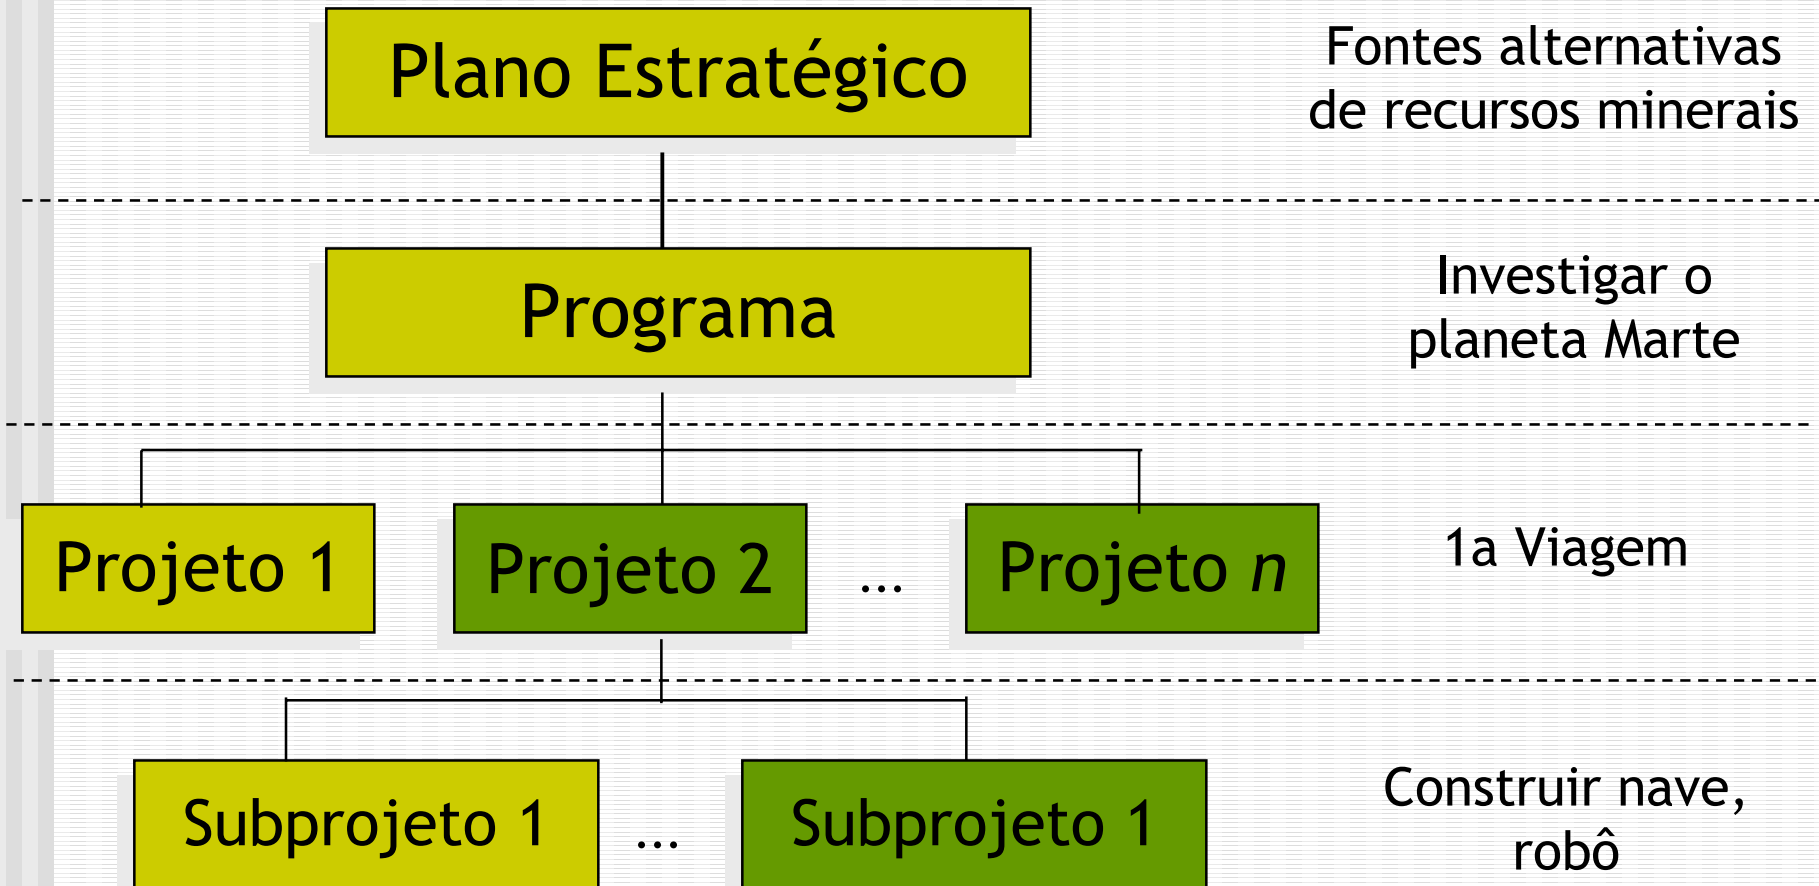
Plano Estratégico

Fontes alternativas de recursos minerais

Programa

Investigar o planeta Marte

Projeto 1

Projeto 2

...

Projeto *n*

1a Viagem

Subprojeto 1

...

Subprojeto 1

Construir nave, robô